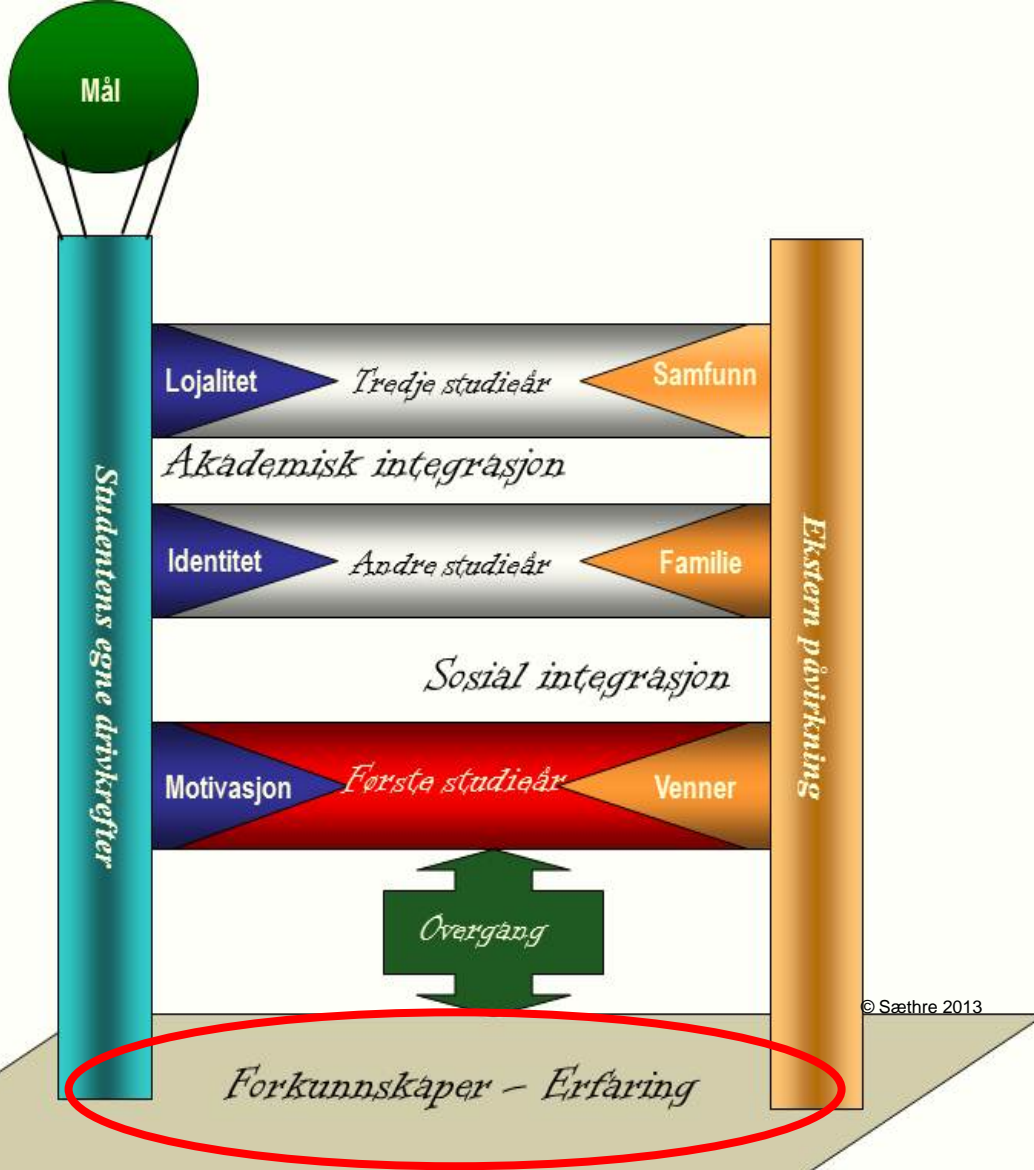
Mål

Studentens egne drivkrefter

Lojalitet

Tredje studieår

Samfunn

Akademisk integrasjon

Identitet

Andre studieår

Familie

Sosial integrasjon

Motivasjon

Første studieår

Venner

Overgang

Ekstern påvirkning

© Sæthre 2013

Forkunnskaper – Erfaring